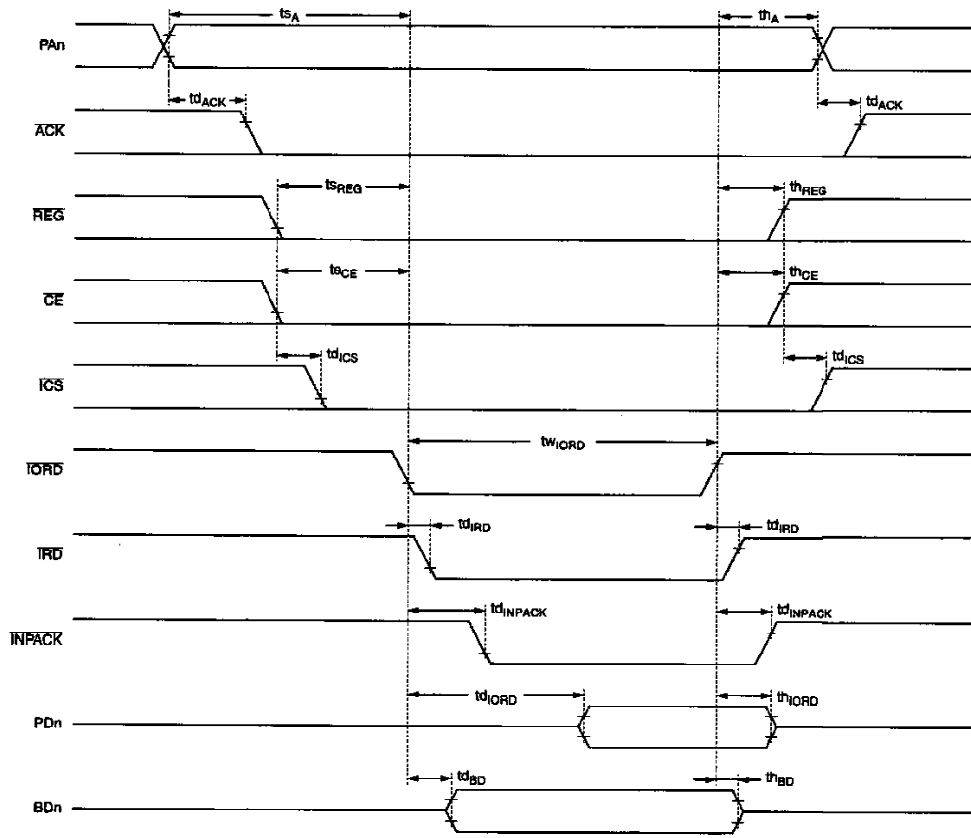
$ts_A$

$th_A$

PAn

$td_{ACK}$

$td_{ACK}$

$\overline{ACK}$

$ts_{REG}$

$th_{REG}$

$\overline{REG}$

$ts_{CE}$

$th_{CE}$

$\overline{CE}$

$td_{ICS}$

$td_{ICS}$

$\overline{ICS}$

$tw_{IORD}$

$\overline{IORD}$

$td_{IRD}$

$td_{IRD}$

$\overline{IRD}$

$td_{INPACK}$

$td_{INPACK}$

$\overline{INPACK}$

$td_{IORD}$

$th_{IORD}$

PDn

$td_{BD}$

$th_{BD}$

BDn